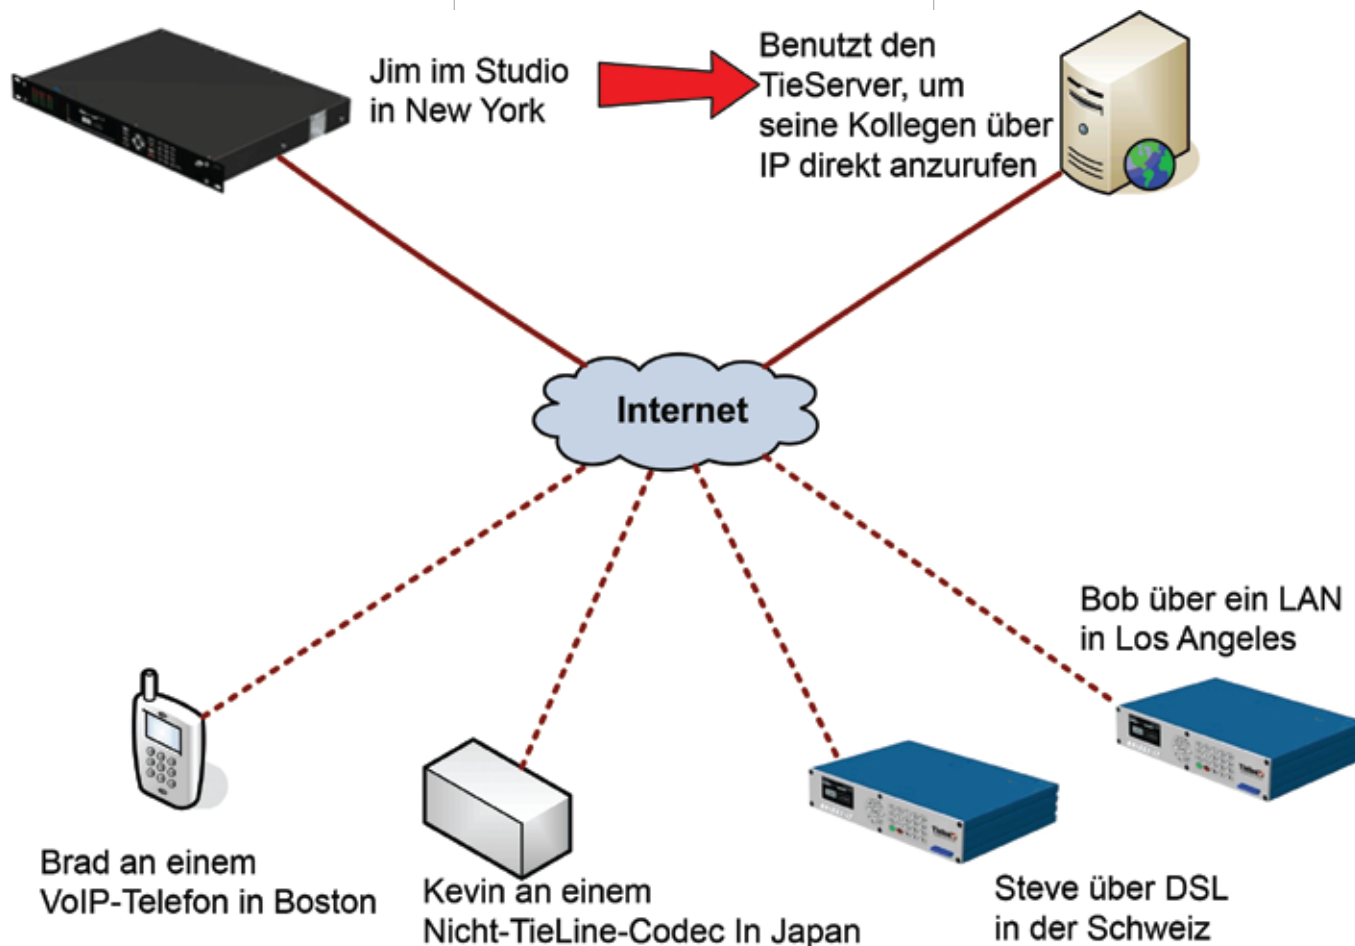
Jim im Studio in New York

Benutzt den TieServer, um seine Kollegen über IP direkt anzurufen

Internet

Bob über ein LAN in Los Angeles

Brad an einem VoIP-Telefon in Boston

Kevin an einem Nicht-TieLine-Codec In Japan

Steve über DSL in der Schweiz